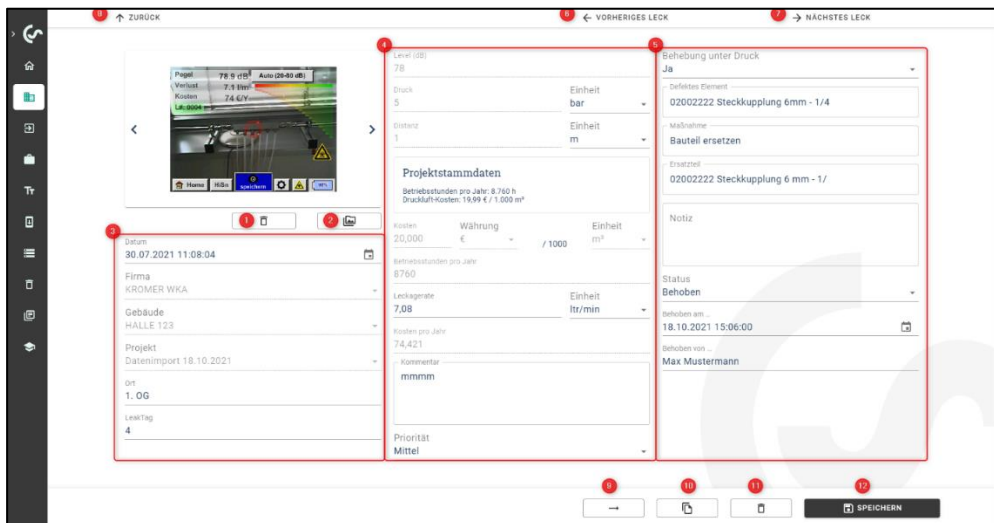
8 ↑ ZURÜCK

6 ← VORHERIGES LECK

7 → NÄCHSTES LECK

Pegel 78.9 dB Auto (20-60 dB)
Verlust 7.1 l/m
Kosten 74 €/Y
Lk. 0004

Home Hilfe speichern

1 2

3

Datum
30.07.2021 11:08:04

Firma
KROMER WKA

Gebäude
HALLE 123

Projekt
Datenimport 18.10.2021

Ort
1. OG

Leak Tag
4

4

Level (dB)
78

Druck
5

Einheit
bar

Distanz
1

Einheit
m

Projektstammdaten
Betriebsstunden pro Jahr: 8.760 h
Druckluft-Kosten: 19,99 € / 1.000 m³

Kosten
20,000

Währung
€

/ 1000

Einheit
m³

Betriebsstunden pro Jahr
8760

Leckagerate
7,08

Einheit
ltr/min

Kosten pro Jahr
74,421

Kommentar
mmmm

Priorität
Mittel

5

Behebung unter Druck
Ja

Defektes Element
02002222 Steckkupplung 6mm - 1/4

Maßnahme
Bauteil ersetzen

Ersatzteil
02002222 Steckkupplung 6 mm - 1/

Notiz

Status
Behoben

Behoben am
18.10.2021 15:06:00

Behoben von
Max Mustermann

9 →

10

11

12 SPEICHERN